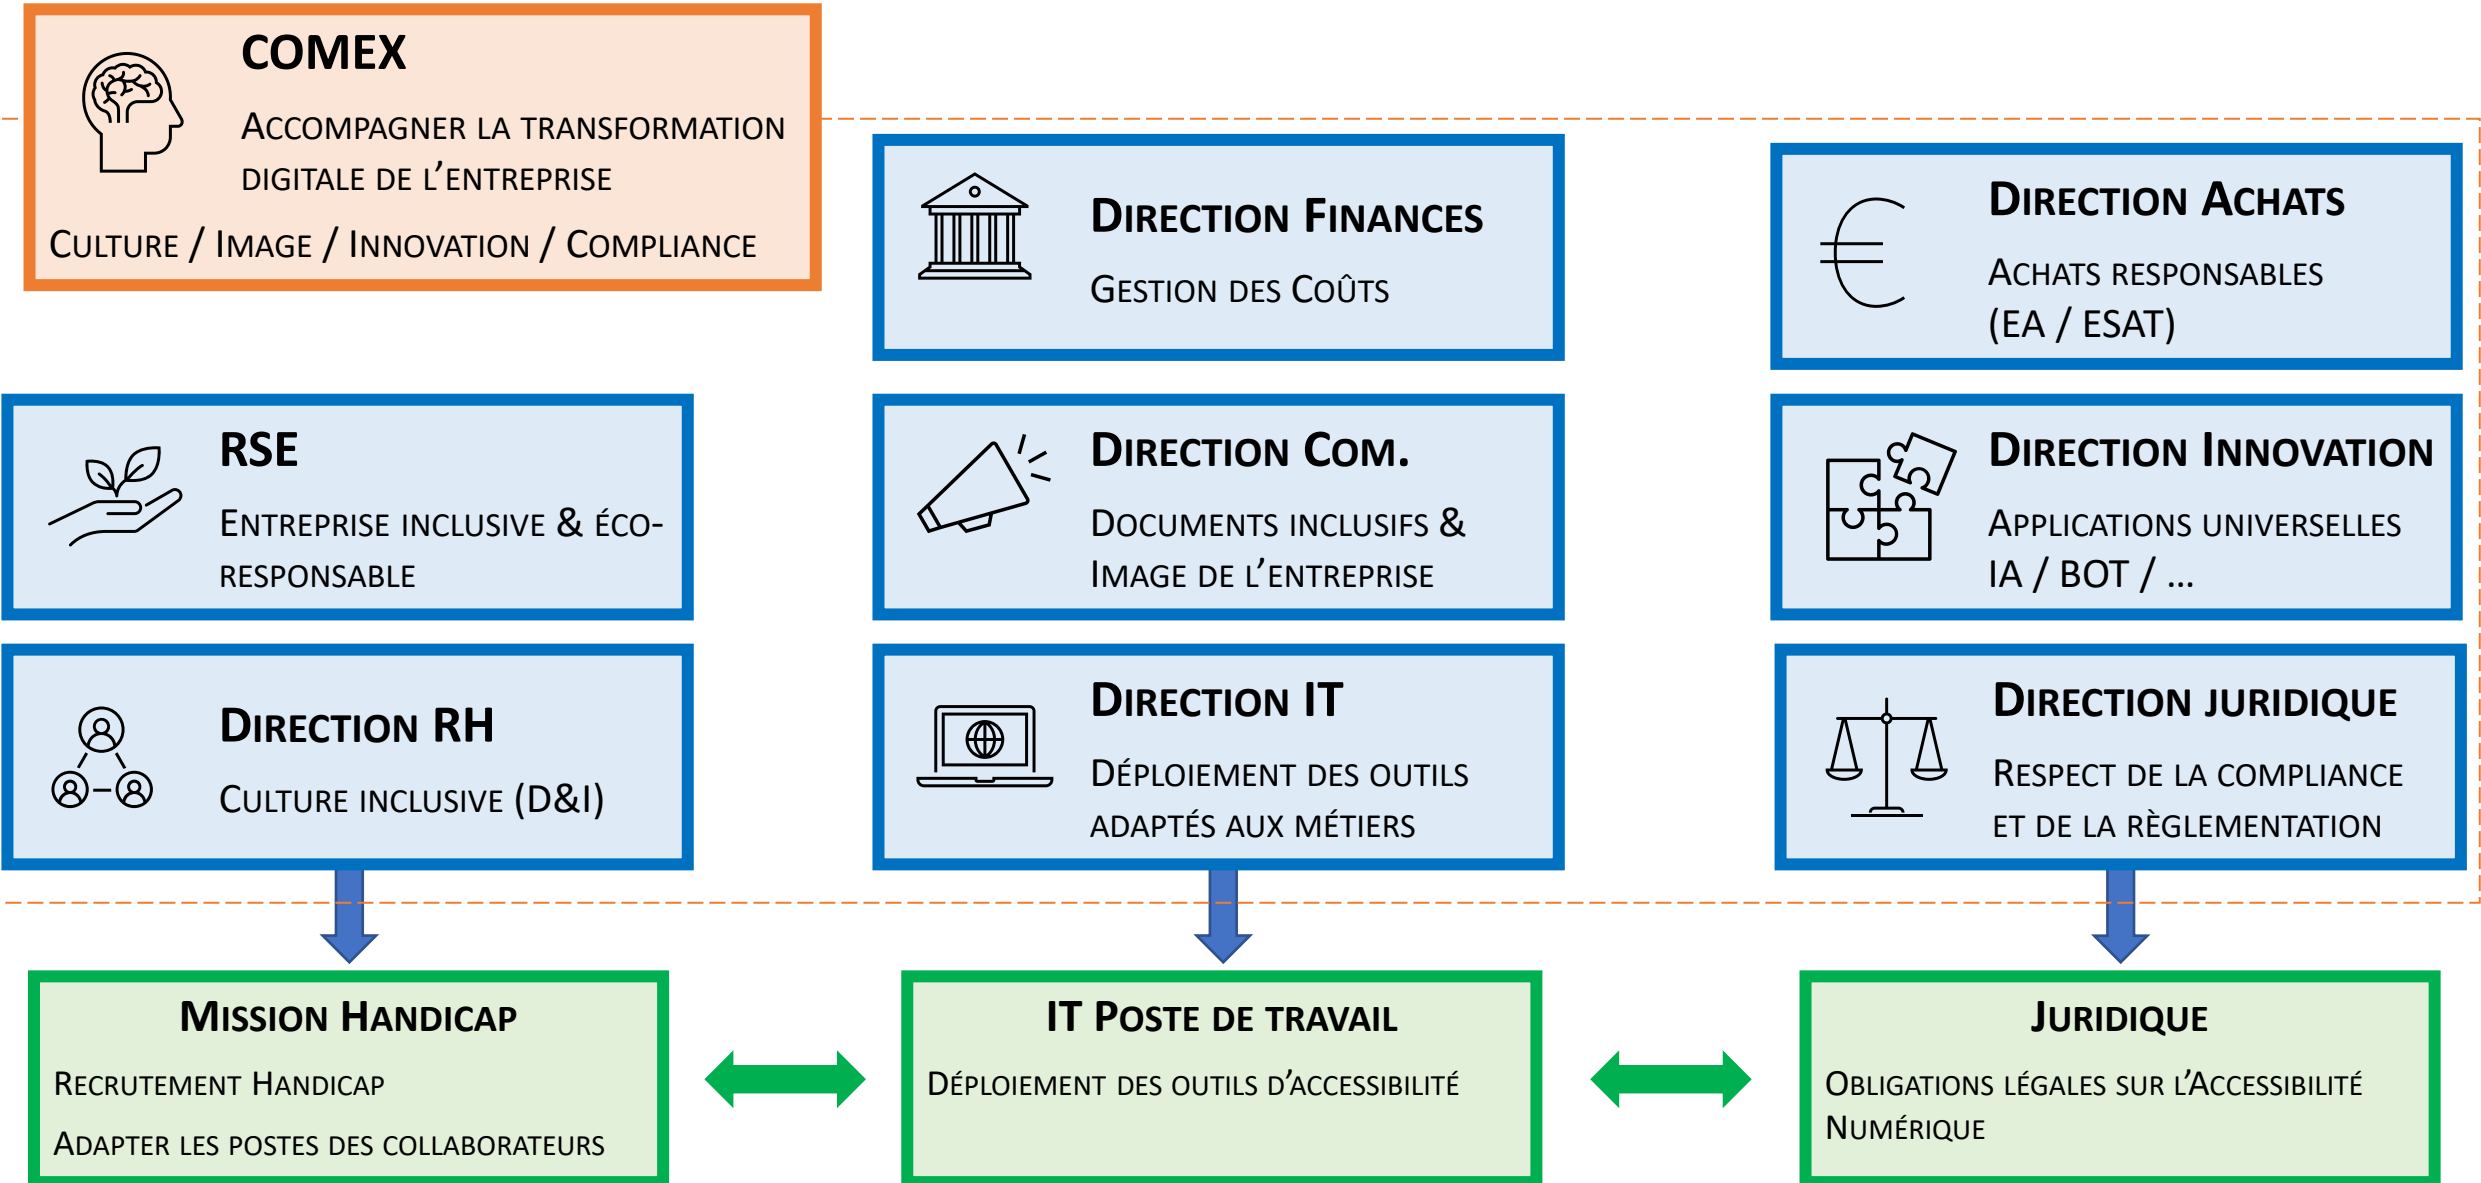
COMEX

Accompagner la transformation digitale de l'entreprise

Culture / Image / Innovation / Compliance

Direction Finances

Gestion des Coûts

Direction Achats

Achats responsables (EA / ESAT)

RSE

Entreprise inclusive & éco-responsable

Direction Com.

Documents inclusifs & Image de l'entreprise

Direction Innovation

Applications universelles IA / BOT / ...

Direction RH

Culture inclusive (D&I)

Direction IT

Déploiement des outils adaptés aux métiers

Direction juridique

Respect de la compliance et de la règlementation

Mission Handicap

Recrutement Handicap

Adapter les postes des collaborateurs

IT Poste de travail

Déploiement des outils d'accessibilité

Juridique

Obligations légales sur l'Accessibilité Numérique